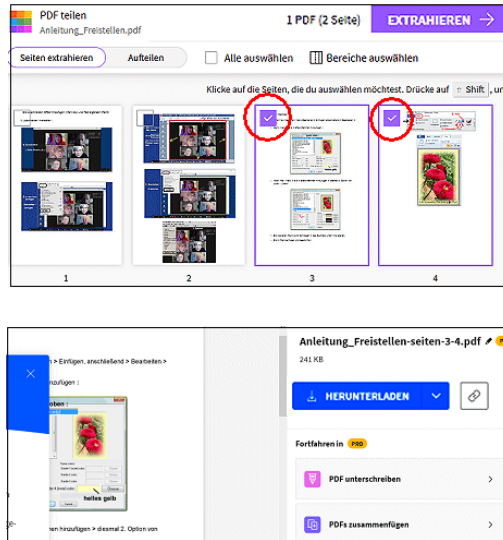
PDF teilen
Anleitung_Freistellen.pdf

1 PDF (2 Seite)

EXTRAHIEREN

Seiten extrahieren

Aufteilen

Alle auswählen

Bereiche auswählen

Klicke auf die Seiten, die du auswählen möchtest. Drücke auf ⇧ Shift , ur

1

2

3

4

> Einfügen, anschließend > Bearbeiten >

nzufügen :

oben :

helles gelb

en hinzufügen > diesmal 2. Option von

Anleitung_Freistellen-seiten-3-4.pdf

241 KB

HERUNTERLADEN

Fortfahren in PRO

PDF unterschreiben

PDFs zusammenfügen